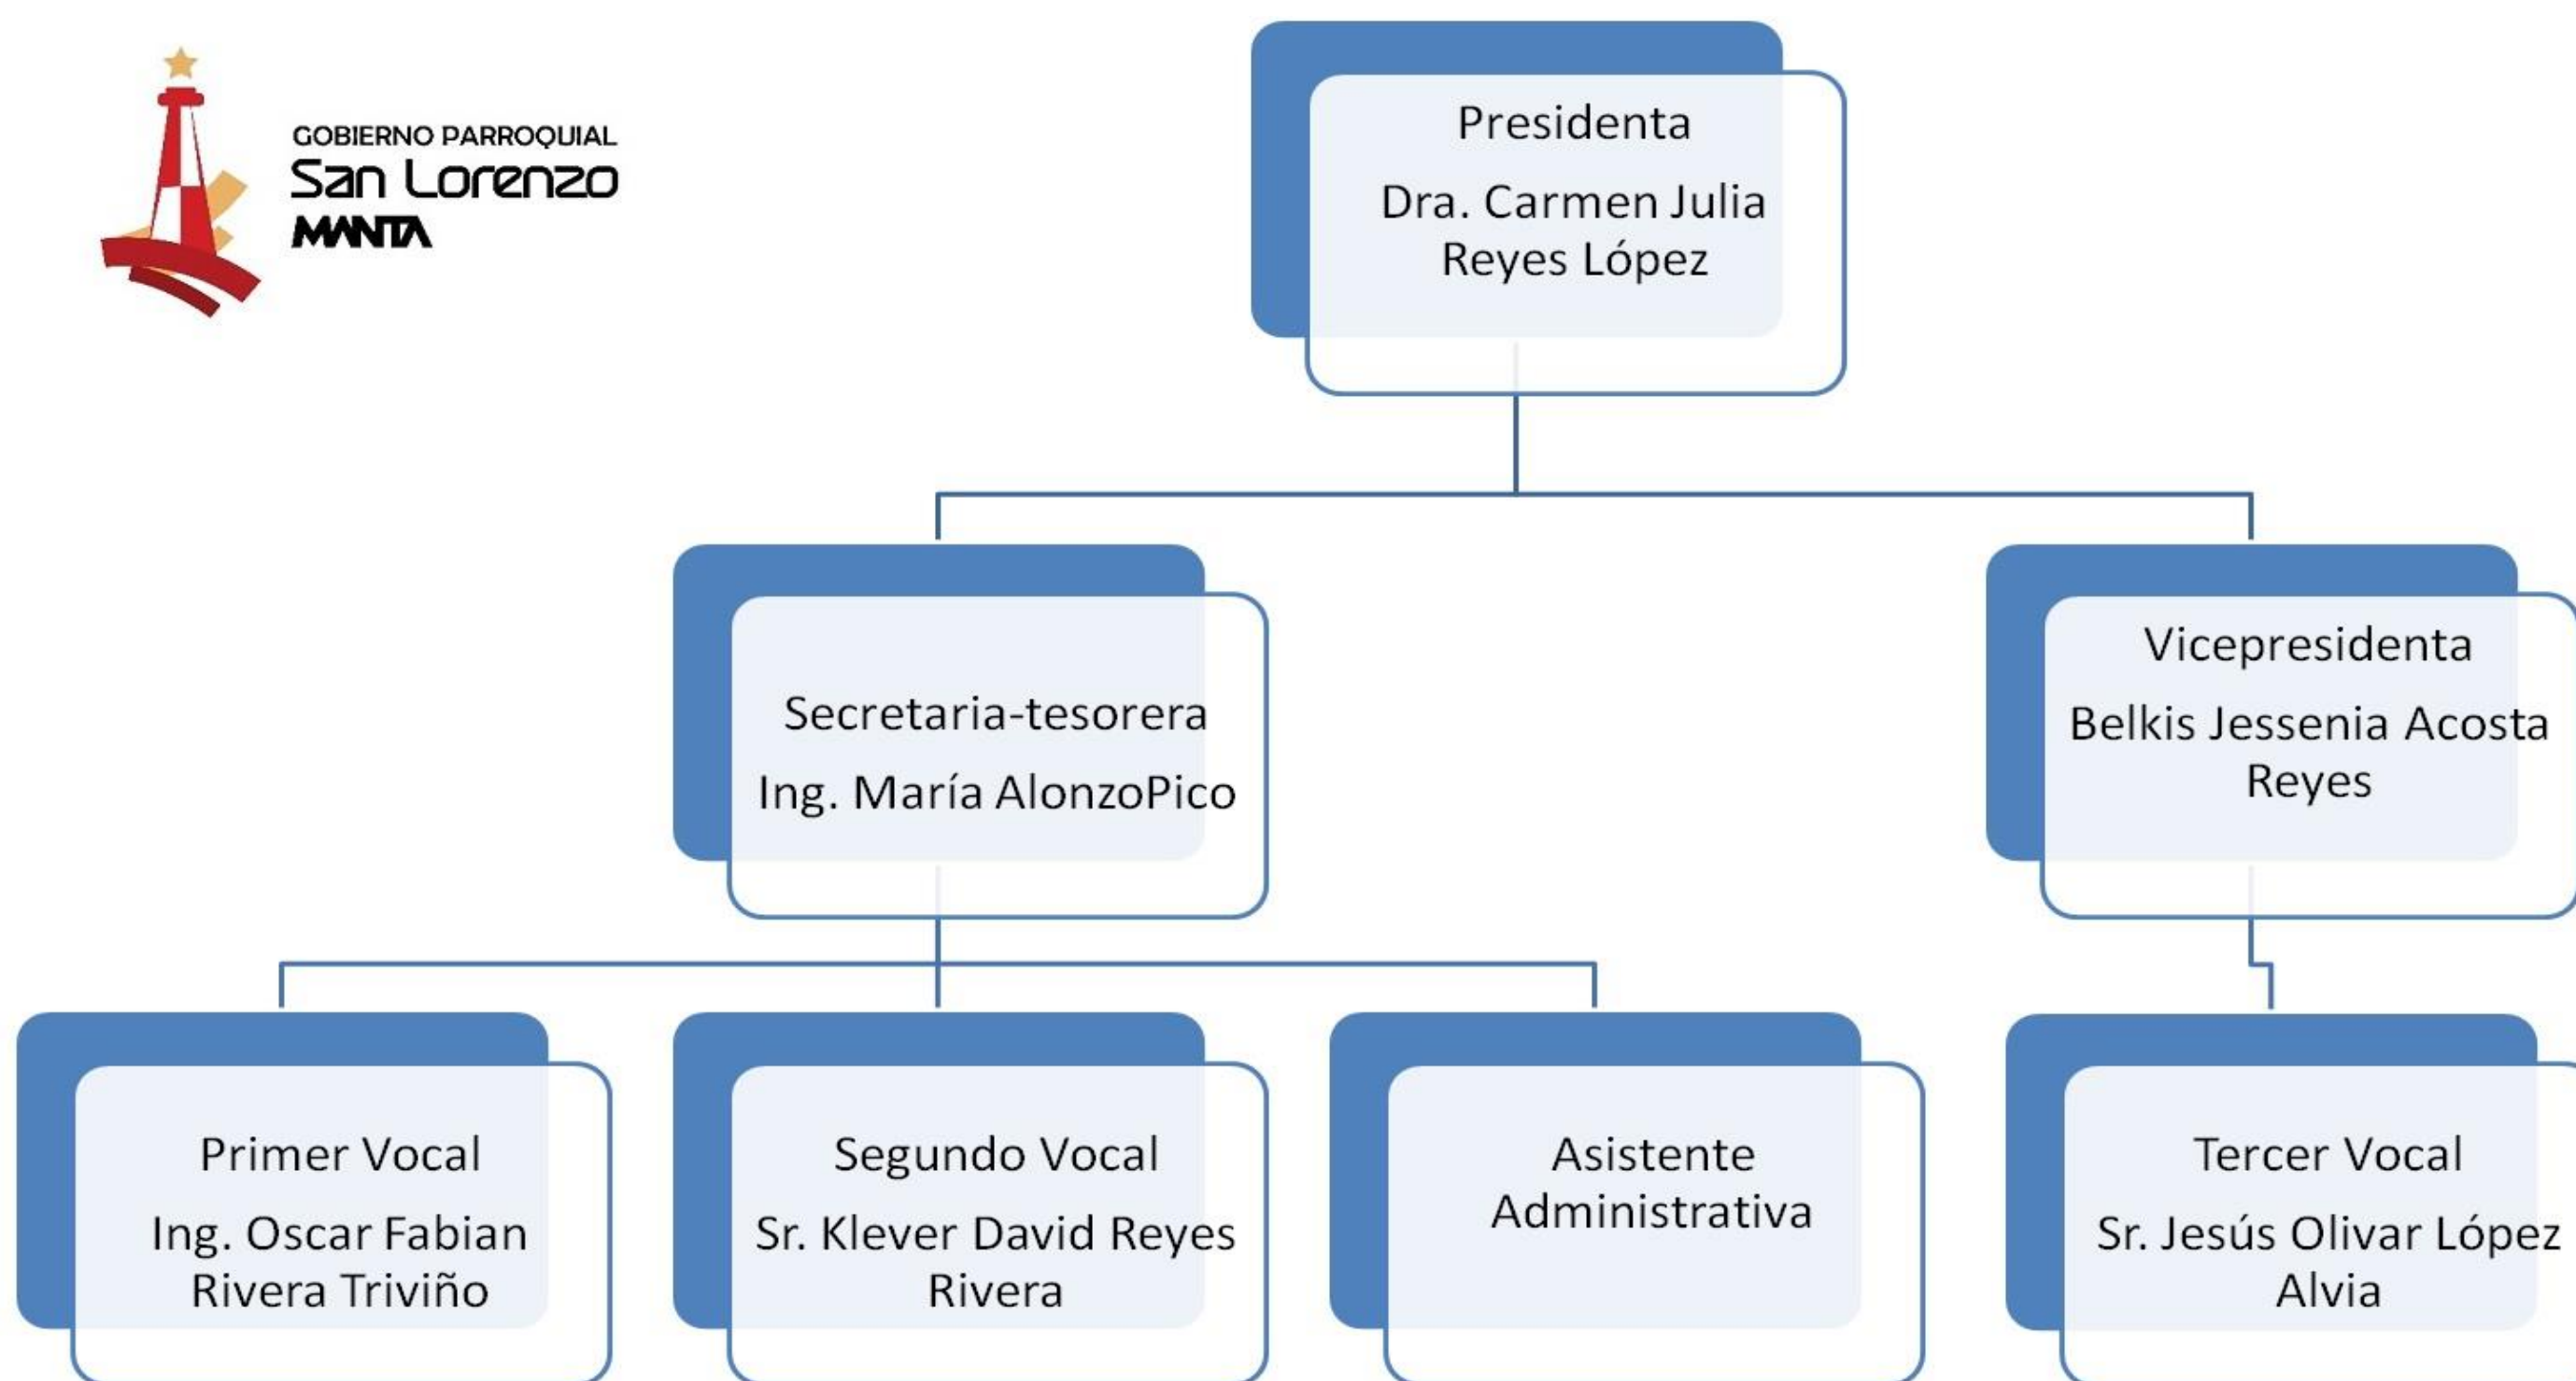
GOBIERNO PARROQUIAL
San Lorenzo
MANTA

Presidenta
Dra. Carmen Julia Reyes López

Secretaria-tesorera
Ing. María AlonzoPico

Vicepresidenta
Belkis Jessenia Acosta Reyes

Primer Vocal
Ing. Oscar Fabian Rivera Triviño

Segundo Vocal
Sr. Klever David Reyes Rivera

Asistente Administrativa

Tercer Vocal
Sr. Jesús Olivar López Alvia